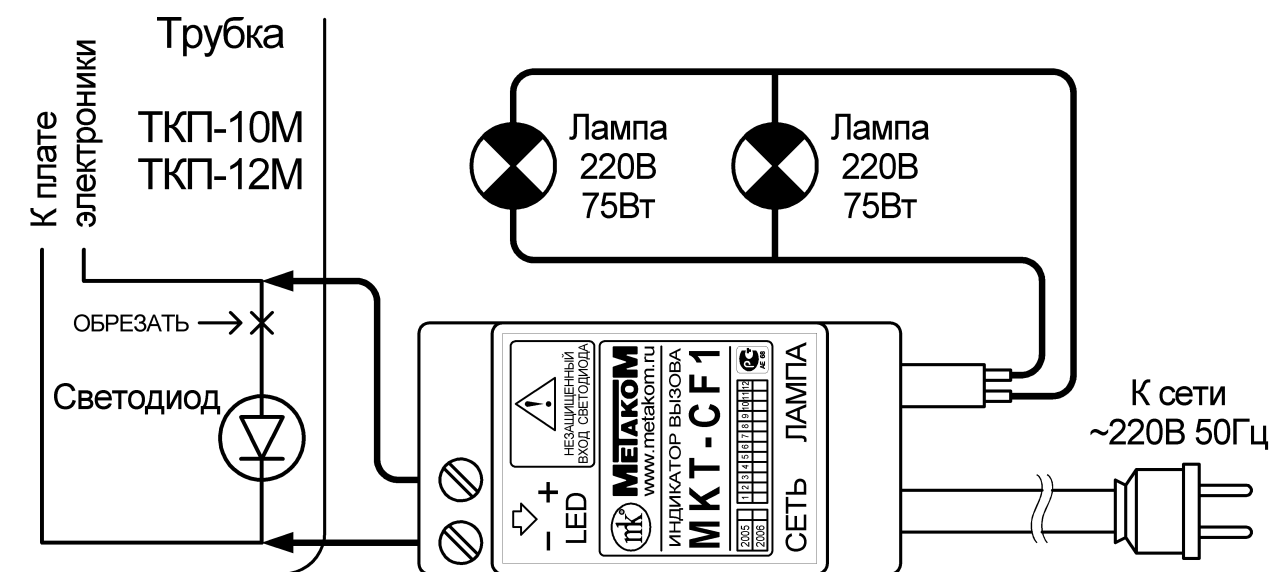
Трубка

К плате электроники

ТКП-10М
ТКП-12М

Лампа
220В
75Вт

Лампа
220В
75Вт

ОБРЕЗАТЬ

Светодиод

НЕЗАЩИЩЕННЫЙ ВХОД СВЕТОДИОДА

МЕТАКОМ
www.metakom.ru
ИНДИКАТОР ВЫЗОВА
МКТ-CF1

ЛАМПА

СЕТЬ

+
–
LED

2005
2006
1 2 3 4 5 6 7 8 9 10 11 12

mk

АЕ 68

К сети
~220В 50Гц